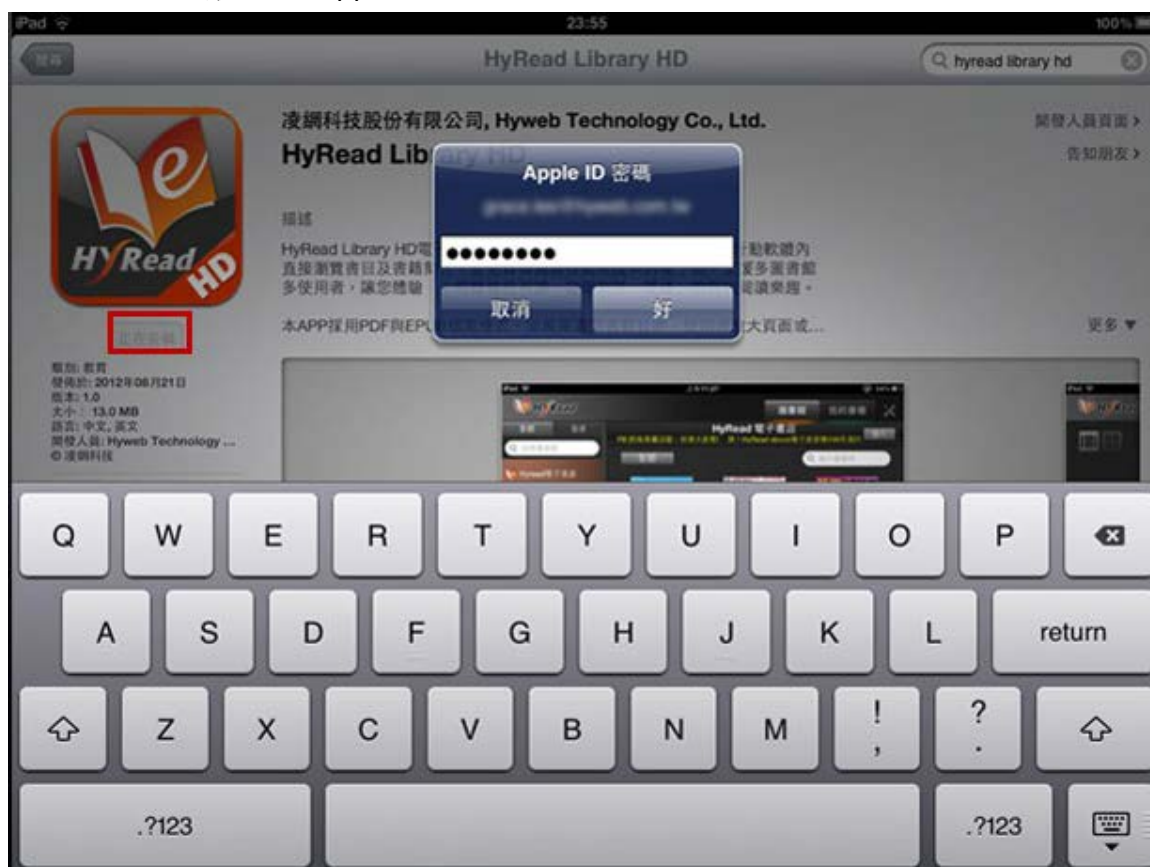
iPad
23:55
100%
搜尋
HyRead Library HD
hyread library hd
凌網科技股份有限公司, Hyweb Technology Co., Ltd.
開發人員頁面 >
HyRead Lib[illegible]
告知朋友 >
Apple ID 密碼
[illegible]
●●●●●●●●●
取消
好
描述
HyRead Library HD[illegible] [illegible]動軟體內
直接瀏覽書目及書籍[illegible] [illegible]援多圖書館
多使用者，讓您體驗 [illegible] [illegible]閱讀樂趣。
本APP採用PDF與EPU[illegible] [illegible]大頁面或...
更多 ▼
HyRead HD
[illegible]
類別: 教育
發佈於: 2012年06月21日
版本: 1.0
大小: 13.0 MB
語言: 中文, 英文
開發人員: Hyweb Technology ...
© 凌網科技
HyRead 電子書店
Q W E R T Y U I O P
A S D F G H J K L return
Z X C V B N M ! , ? .
.?123 .?123